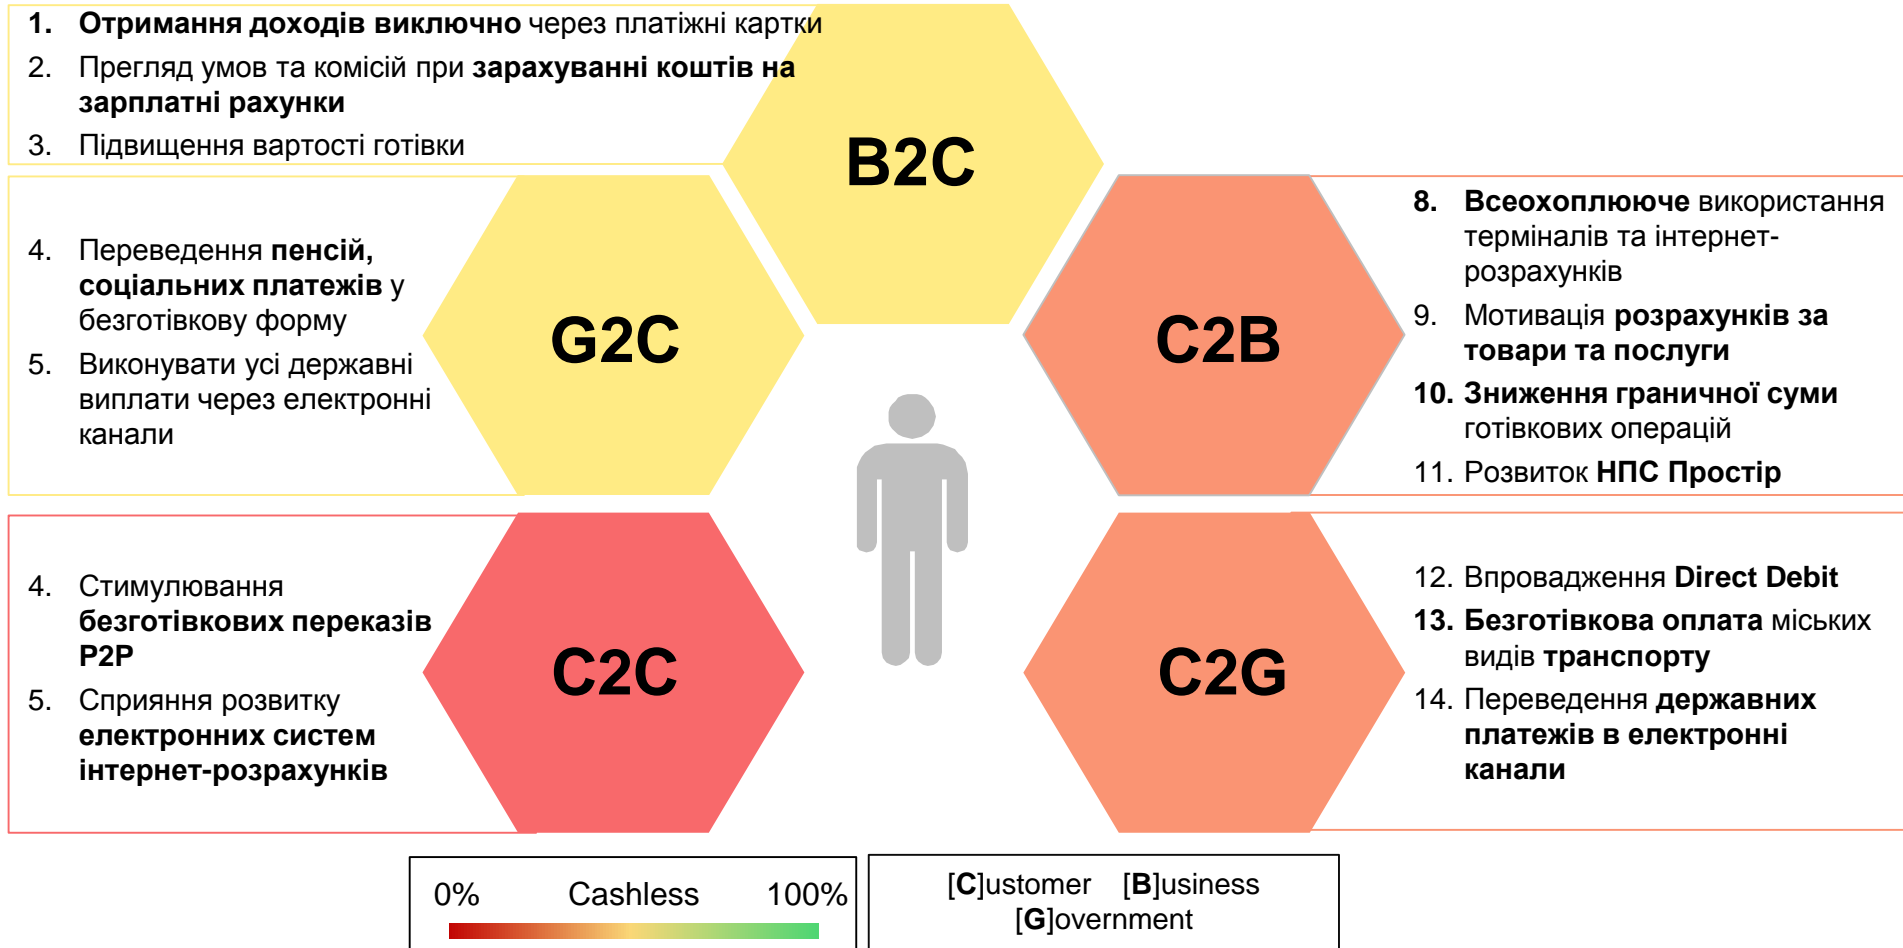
1. **Отримання доходів виключно** через платіжні картки
2. Прегляд умов та комісій при **зарахуванні коштів на зарплатні рахунки**
3. Підвищення вартості готівки

B2C

4. Переведення **пенсій, соціальних платежів** у безготівкову форму
5. Виконувати усі державні виплати через електронні канали

G2C

C2B

8. **Всеохоплююче** використання терміналів та інтернет-розрахунків
9. Мотивація **розрахунків за товари та послуги**
10. **Зниження граничної суми** готівкових операцій
11. Розвиток **НПС Простір**

4. Стимулювання **безготівкових переказів P2P**
5. Сприяння розвитку **електронних систем інтернет-розрахунків**

C2C

C2G

12. Впровадження **Direct Debit**
13. **Безготівкова оплата** міських видів **транспорту**
14. Переведення **державних платежів в електронні канали**

0% Cashless 100%

[**C**]ustomer [**B**]usiness [**G**]overnment